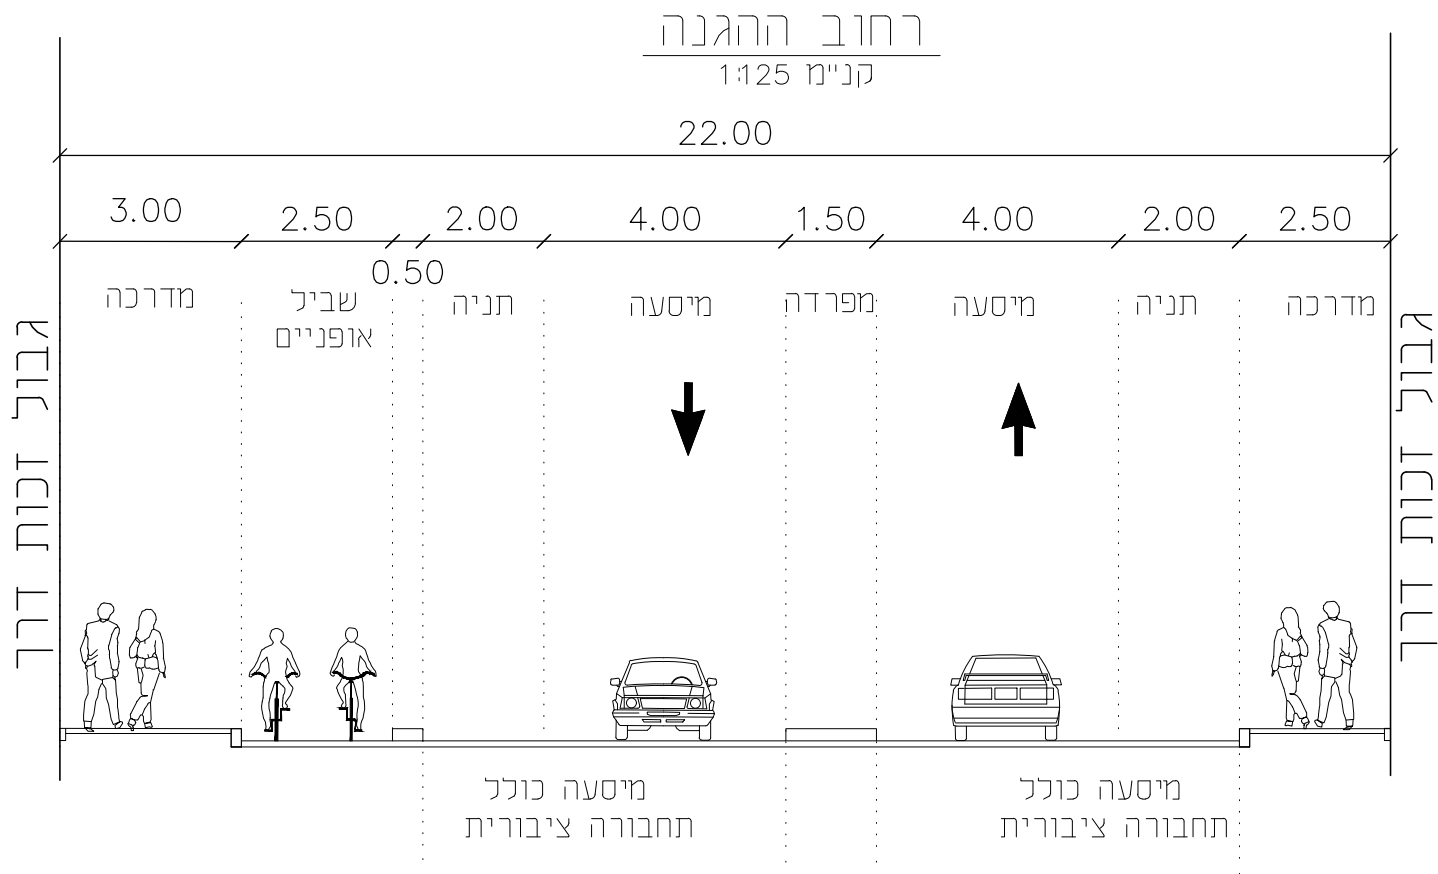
רחוב ההגנה
קנ"מ 1:125

22.00

3.00 2.50 2.00 4.00 1.50 4.00 2.00 2.50

0.50

מדרכה
שביל אופניים
תניה
מיסעה
מפרדה
מיסעה
תניה
מדרכה

גבול זכות דרך
גבול זכות דרך

מיסעה כולל תחבורה ציבורית
מיסעה כולל תחבורה ציבורית